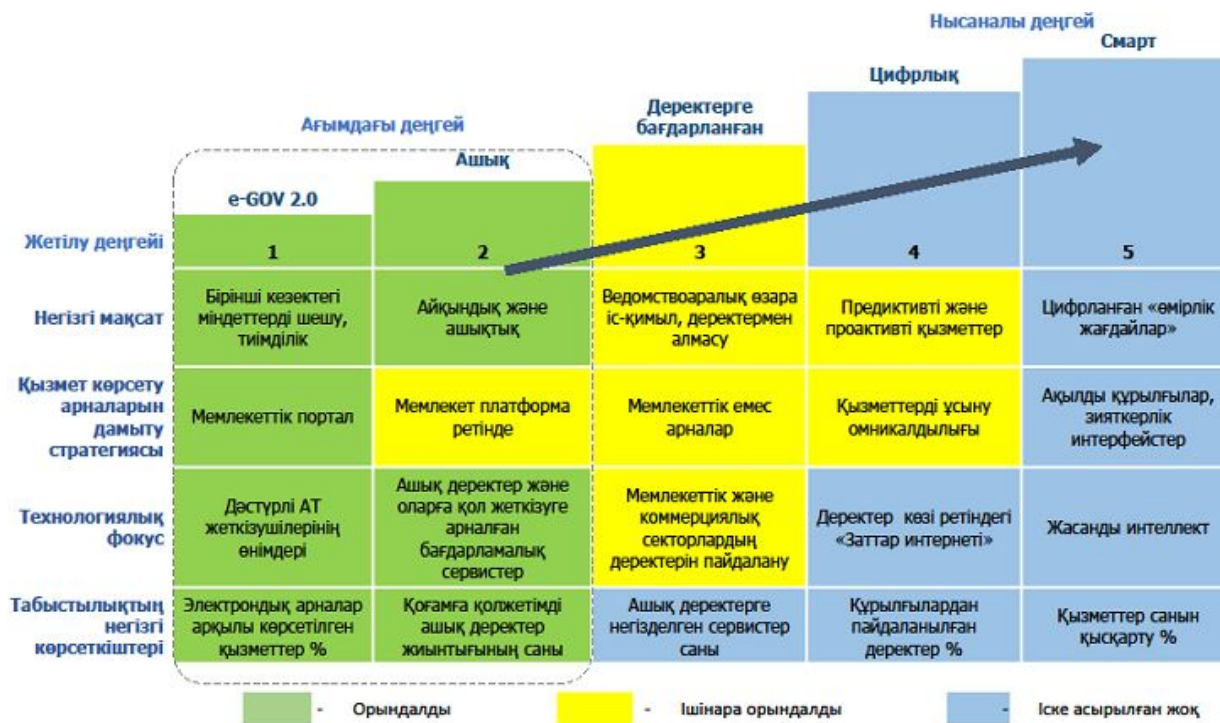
Нысаналы деңгей
Смарт

Цифрлық

Деректерге бағдарланған

Ағымдағы деңгей

Ашық

e-GOV 2.0

| | | | | | |
|---|---|---|---|---|---|
| Жетілу деңгейі | 1 | 2 | 3 | 4 | 5 |
| Негізгі мақсат | Бірінші кезектегі міндеттерді шешу, тиімділік | Айқындық және ашықтық | Ведомствоаралық өзара іс-қимыл, деректермен алмасу | Предиктивті және проактивті қызметтер | Цифрланған «өмірлік жағдайлар» |
| Қызмет көрсету арналарын дамыту стратегиясы | Мемлекеттік портал | Мемлекет платформа ретінде | Мемлекеттік емес арналар | Қызметтерді ұсыну омникалдылығы | Ақылды құрылғылар, зияткерлік интерфейстер |
| Технологиялық фокус | Дәстүрлі АТ жеткізушілерінің өнімдері | Ашық деректер және оларға қол жеткізуге арналған бағдарламалық сервистер | Мемлекеттік және коммерциялық секторлардың деректерін пайдалану | Деректер көзі ретіндегі «Заттар интернеті» | Жасанды интеллект |
| Табыстылықтың негізгі көрсеткіштері | Электрондық арналар арқылы көрсетілген қызметтер % | Қоғамға қолжетімді ашық деректер жиынтығының саны | Ашық деректерге негізделген сервистер саны | Құрылғылардан пайдаланылған деректер % | Қызметтер санын қысқарту % |

- Орындалды
- Ішінара орындалды
- Іске асырылған жоқ